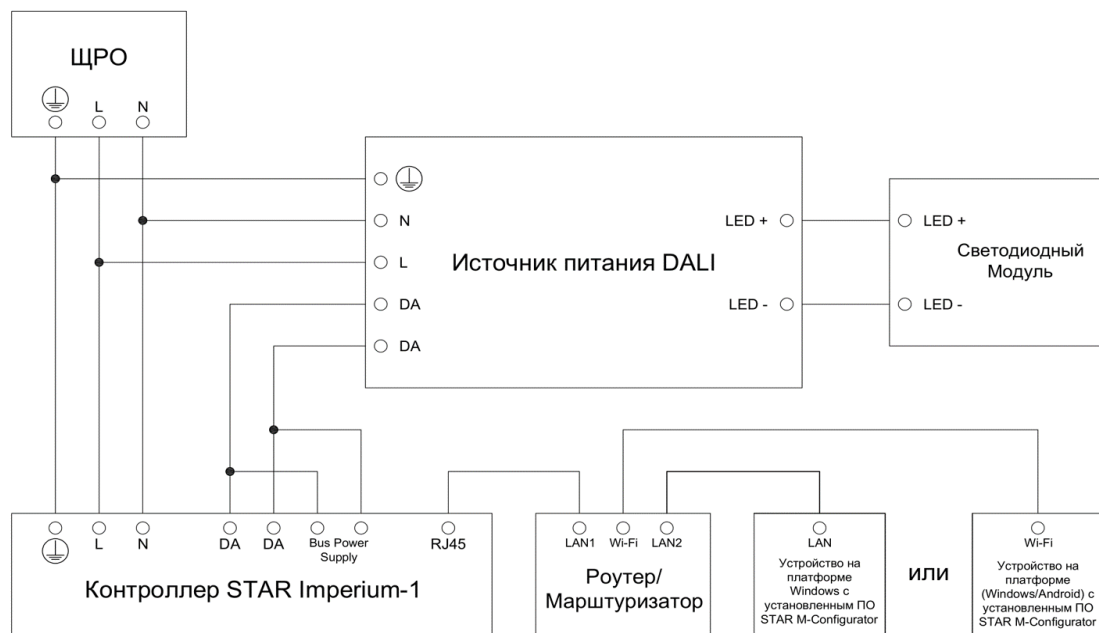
ЩРО

L N

N

L

DA

DA

Источник питания DALI

LED +

LED -

LED +

LED -

Светодиодный Модуль

L N DA DA Bus Power Supply RJ45

Контроллер STAR Imperium-1

LAN1 Wi-Fi LAN2

Роутер/ Марштуризатор

LAN

Устройство на платформе Windows с установленным ПО STAR M-Configurator

или

Wi-Fi

Устройство на платформе (Windows/Android) с установленным ПО STAR M-Configurator